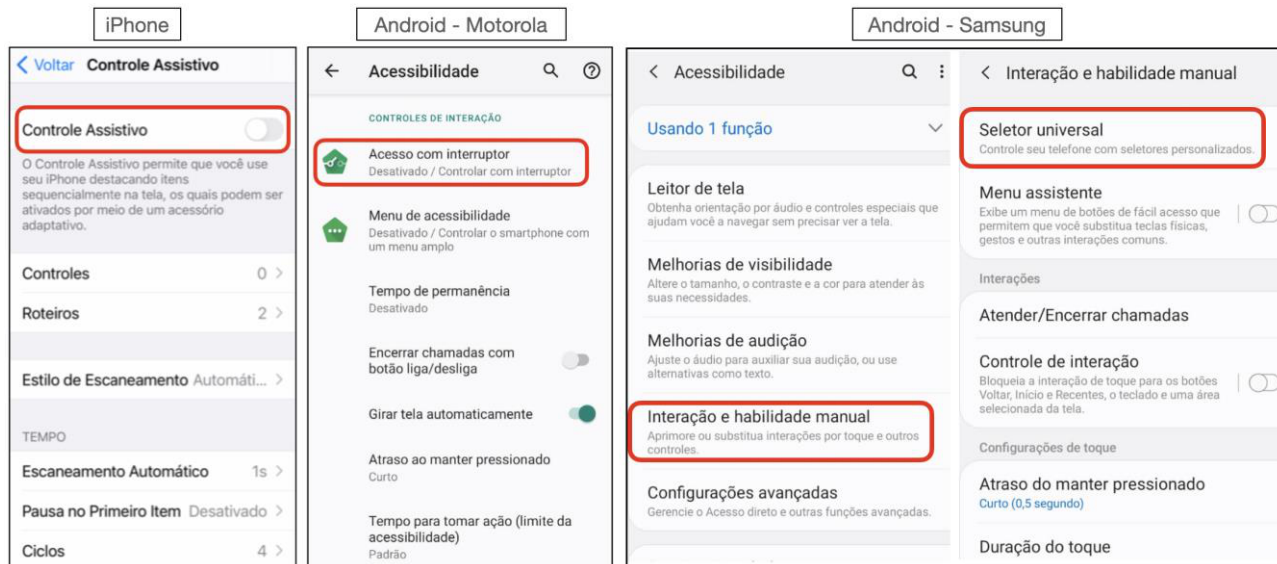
iPhone

< Voltar Controle Assistivo

Controle Assistivo

O Controle Assistivo permite que você use seu iPhone destacando itens sequencialmente na tela, os quais podem ser ativados por meio de um acessório adaptativo.

Controles 0 >

Roteiros 2 >

Estilo de Escaneamento Automáti... >

TEMPO

Escaneamento Automático 1s >

Pausa no Primeiro Item Desativado >

Ciclos 4 >

Android - Motorola

← Acessibilidade

CONTROLES DE INTERAÇÃO

Acesso com interruptor
Desativado / Controlar com interruptor

Menu de acessibilidade
Desativado / Controlar o smartphone com um menu amplo

Tempo de permanência
Desativado

Encerrar chamadas com botão liga/desliga

Girar tela automaticamente

Atraso ao manter pressionado
Curto

Tempo para tomar ação (limite da acessibilidade)
Padrão

Android - Samsung

< Acessibilidade

Usando 1 função

Leitor de tela
Obtenha orientação por áudio e controles especiais que ajudam você a navegar sem precisar ver a tela.

Melhorias de visibilidade
Altere o tamanho, o contraste e a cor para atender às suas necessidades.

Melhorias de audição
Ajuste o áudio para auxiliar sua audição, ou use alternativas como texto.

Interação e habilidade manual
Aprimore ou substitua interações por toque e outros controles.

Configurações avançadas
Gerencie o Acesso direto e outras funções avançadas.

< Interação e habilidade manual

Seletor universal
Controle seu telefone com seletores personalizados.

Menu assistente
Exibe um menu de botões de fácil acesso que permitem que você substitua teclas físicas, gestos e outras interações comuns.

Interações

Atender/Encerrar chamadas

Controle de interação
Bloqueia a interação de toque para os botões Voltar, Início e Recentes, o teclado e uma área selecionada da tela.

Configurações de toque

Atraso do manter pressionado
Curto (0,5 segundo)

Duração do toque